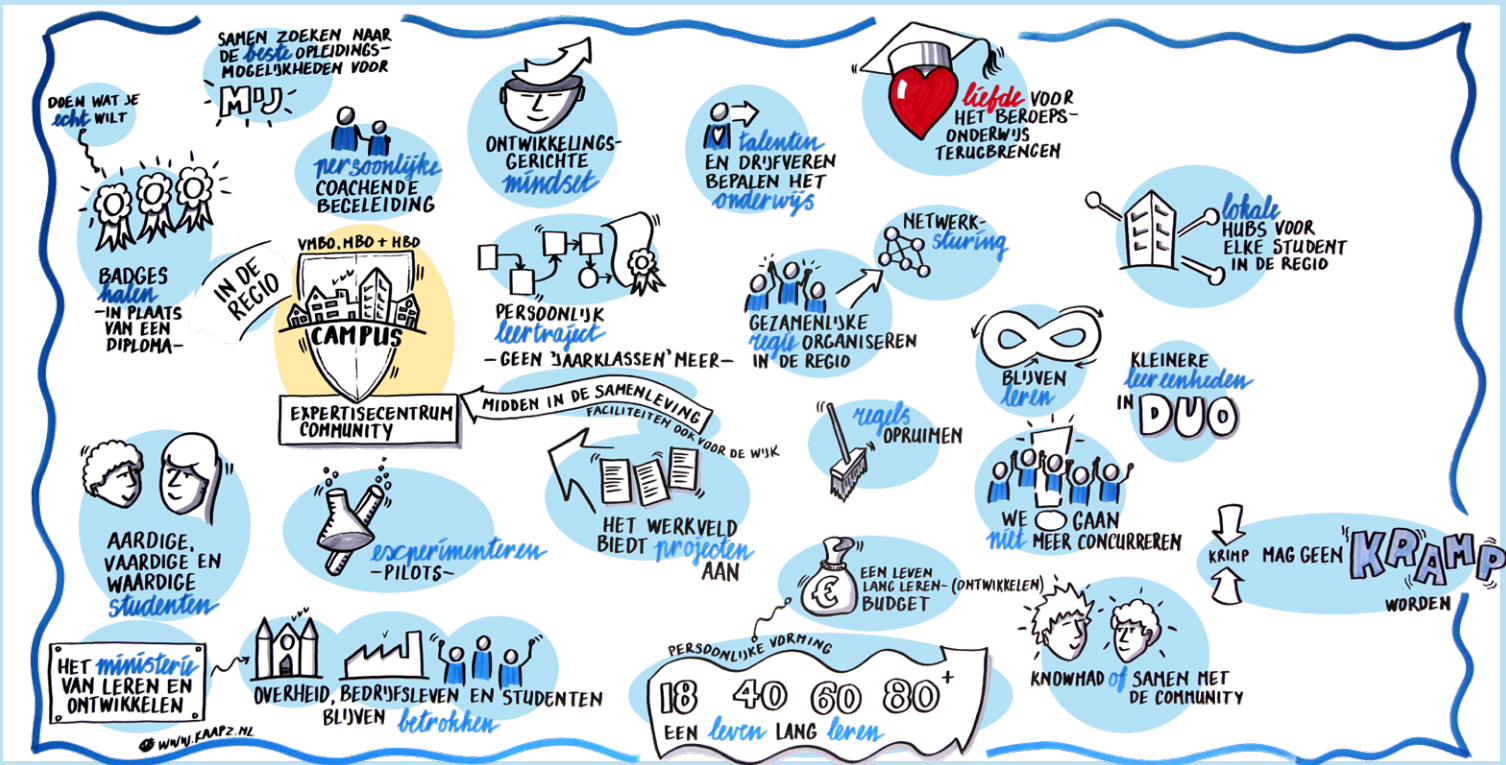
DOEN WAT JE ECHT WILT

SAMEN ZOEKEN NAAR DE BESTE OPLEIDINGSMOGELIJKHEDEN VOOR MIJ

PERSOONLIJKE COACHENDE BEGELEIDING

ONTWIKKELINGSGERICHTE MINDSET

TALENTEN EN DRIJFVEREN BEPALEN HET ONDERWIJS

LIEFDE VOOR HET BEROEPSONDERWIJS TERUGBRENGEN

BADGES HALEN -IN PLAATS VAN EEN DIPLOMA-

IN DE REGIO

VMBO, MBO + HBO

CAMPUS

EXPERTISECENTRUM COMMUNITY

PERSOONLIJK LEERTRAJECT -GEEN 'JAARKLASSEN' MEER-

NETWERKSTURING

GEZAMENLIJKE REGIE ORGANISEREN IN DE REGIO

LOKALE HUBS VOOR ELKE STUDENT IN DE REGIO

BLIJVEN LEREN

KLEINERE LEEREENHEDEN IN DUO

MIDDEN IN DE SAMENLEVING

FACILITEITEN OOK VOOR DE WIJK

REGELS OPRUIMEN

AARDIGE, VAARDIGE EN WAARDIGE STUDENTEN

EXPERIMENTEREN -PILOTS-

HET WERKVELD BIEDT PROJECTEN AAN

WE GAAN NIET MEER CONCURREREN

KRIMP MAG GEEN KRAMP WORDEN

EEN LEVEN LANG LEREN-(ONTWIKKELEN) BUDGET

HET MINISTERIE VAN LEREN EN ONTWIKKELEN

OVERHEID, BEDRIJFSLEVEN EN STUDENTEN BLIJVEN BETROKKEN

PERSOONLIJKE VORMING

18 40 60 80$^+$

EEN LEVEN LANG LEREN

KNOWHAO OF SAMEN MET DE COMMUNITY

WWW.KAAPZ.NL